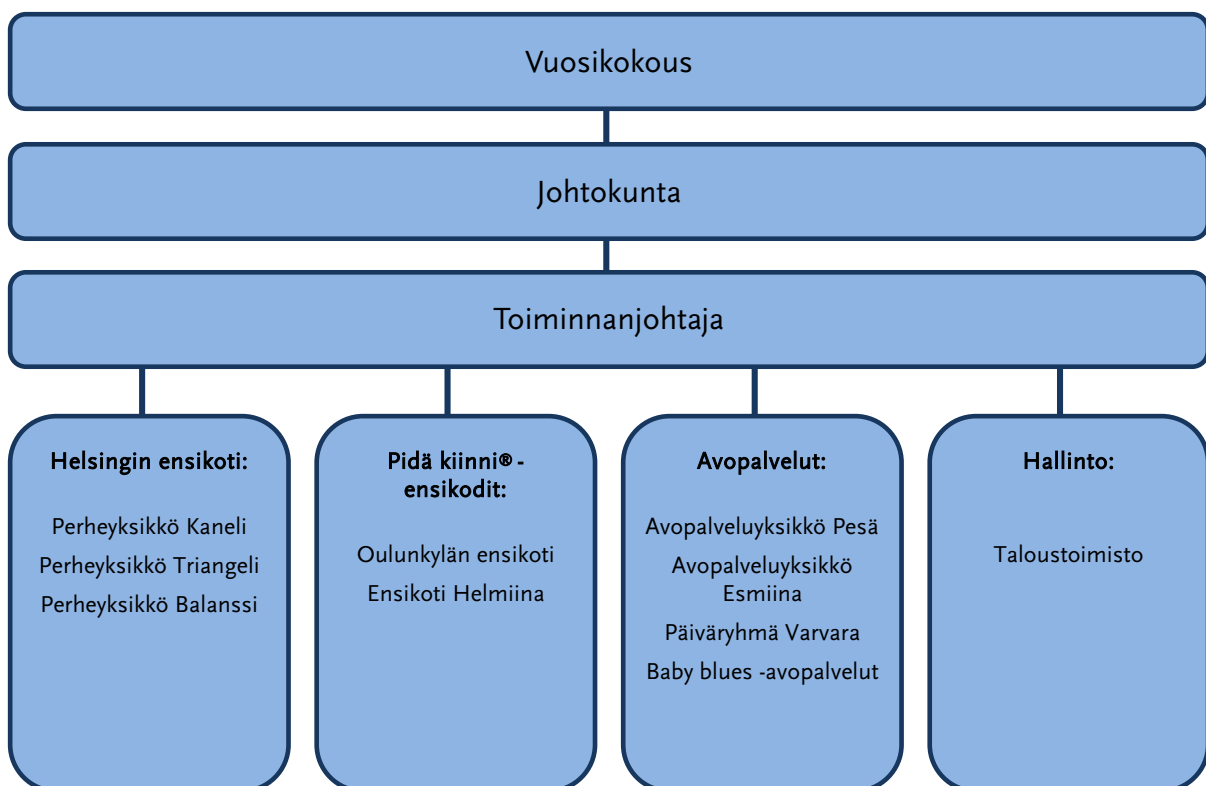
Vuosikokous

Johtokunta

Toiminnanjohtaja

Helsingin ensikoti:

Perheyksikkö Kaneli
Perheyksikkö Triangeli
Perheyksikkö Balanssi

Pidä kiinni® -ensikodit:

Oulunkylän ensikoti
Ensikoti Helmiina

Avopalvelut:

Avopalveluyksikkö Pesä
Avopalveluyksikkö Esmiina
Päiväryhmä Varvara
Baby blues -avopalvelut

Hallinto:

Taloustoimisto